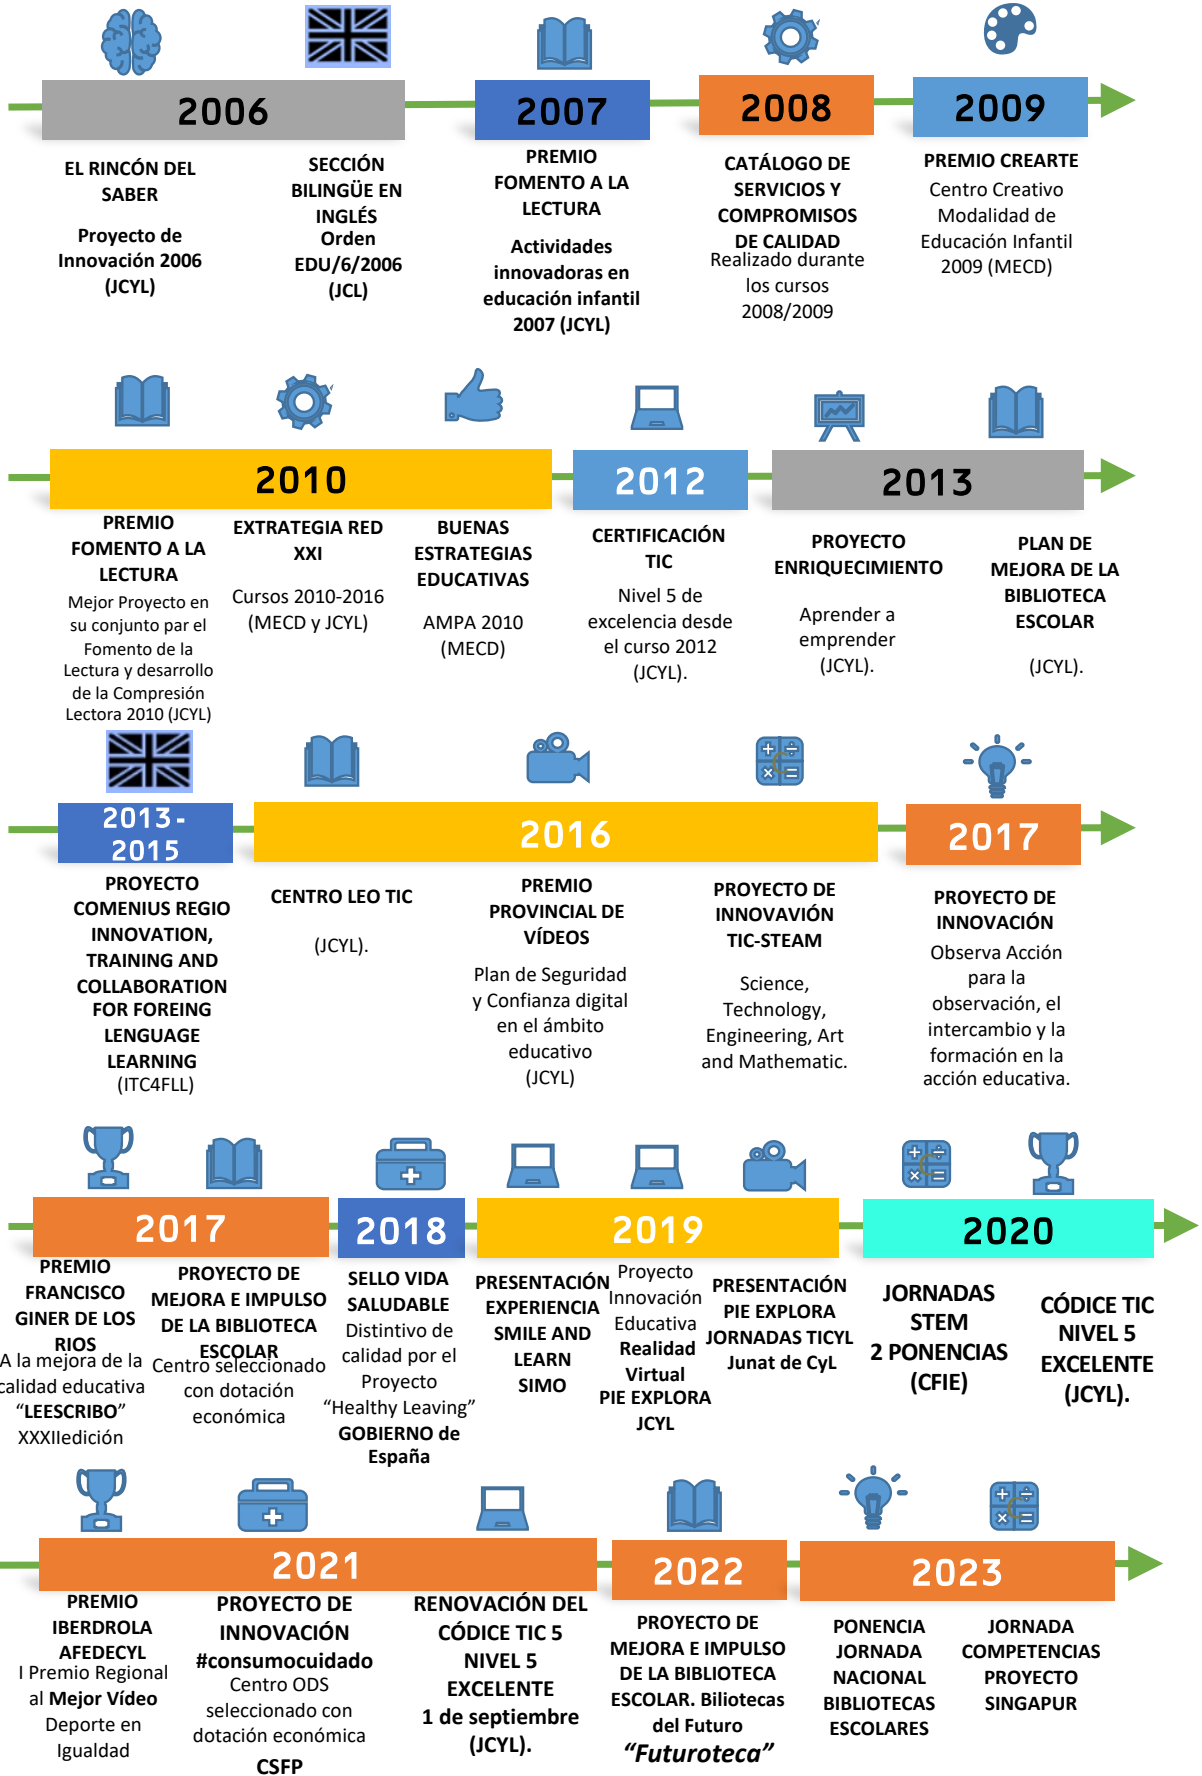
2006

EL RINCÓN DEL SABER

Proyecto de Innovación 2006 (JCYL)

SECCIÓN BILINGÜE EN INGLÉS Orden EDU/6/2006 (JCL)

2007

PREMIO FOMENTO A LA LECTURA

Actividades innovadoras en educación infantil 2007 (JCYL)

2008

CATÁLOGO DE SERVICIOS Y COMPROMISOS DE CALIDAD Realizado durante los cursos 2008/2009

2009

PREMIO CREARTE Centro Creativo Modalidad de Educación Infantil 2009 (MECD)

2010

PREMIO FOMENTO A LA LECTURA Mejor Proyecto en su conjunto par el Fomento de la Lectura y desarrollo de la Compresión Lectora 2010 (JCYL)

EXTRATEGIA RED XXI

Cursos 2010-2016 (MECD y JCYL)

BUENAS ESTRATEGIAS EDUCATIVAS

AMPA 2010 (MECD)

2012

CERTIFICACIÓN TIC

Nivel 5 de excelencia desde el curso 2012 (JCYL).

2013

PROYECTO ENRIQUECIMIENTO

Aprender a emprender (JCYL).

PLAN DE MEJORA DE LA BIBLIOTECA ESCOLAR

(JCYL).

2013-2015

PROYECTO COMENIUS REGIO INNOVATION, TRAINING AND COLLABORATION FOR FOREING LENGUAGE LEARNING (ITC4FLL)

2016

CENTRO LEO TIC

(JCYL).

PREMIO PROVINCIAL DE VÍDEOS

Plan de Seguridad y Confianza digital en el ámbito educativo (JCYL)

PROYECTO DE INNOVAVIÓN TIC-STEAM

Science, Technology, Engineering, Art and Mathematic.

2017

PROYECTO DE INNOVACIÓN Observa Acción para la observación, el intercambio y la formación en la acción educativa.

2017

PREMIO FRANCISCO GINER DE LOS RIOS A la mejora de la calidad educativa "LEESCRIBO" XXXIIedición

PROYECTO DE MEJORA E IMPULSO DE LA BIBLIOTECA ESCOLAR Centro seleccionado con dotación económica

2018

SELLO VIDA SALUDABLE Distintivo de calidad por el Proyecto "Healthy Leaving" GOBIERNO de España

2019

PRESENTACIÓN EXPERIENCIA SMILE AND LEARN SIMO

Proyecto Innovación Educativa Realidad Virtual PIE EXPLORA JCYL

PRESENTACIÓN PIE EXPLORA JORNADAS TICYL Junat de CyL

2020

JORNADAS STEM 2 PONENCIAS (CFIE)

CÓDICE TIC NIVEL 5 EXCELENTE (JCYL).

2021

PREMIO IBERDROLA AFEDECYL I Premio Regional al Mejor Vídeo Deporte en Igualdad

PROYECTO DE INNOVACIÓN #consumocuidado Centro ODS seleccionado con dotación económica CSFP

RENOVACIÓN DEL CÓDICE TIC 5 NIVEL 5 EXCELENTE 1 de septiembre (JCYL).

2022

PROYECTO DE MEJORA E IMPULSO DE LA BIBLIOTECA ESCOLAR. Biliotecas del Futuro "Futuroteca"

2023

PONENCIA JORNADA NACIONAL BIBLIOTECAS ESCOLARES

JORNADA COMPETENCIAS PROYECTO SINGAPUR